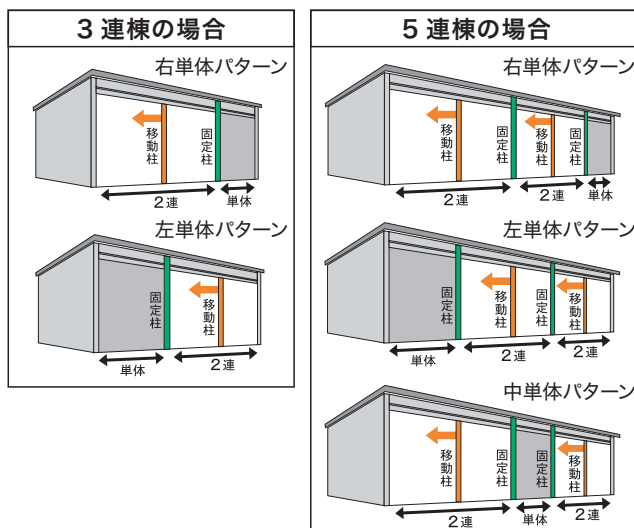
3連棟の場合

右単体パターン

移動柱

固定柱

2連

単体

左単体パターン

固定柱

移動柱

単体

2連

5連棟の場合

右単体パターン

移動柱

固定柱

移動柱

固定柱

2連

2連

単体

左単体パターン

固定柱

移動柱

固定柱

移動柱

単体

2連

2連

中単体パターン

移動柱

固定柱

固定柱

移動柱

2連

単体

2連